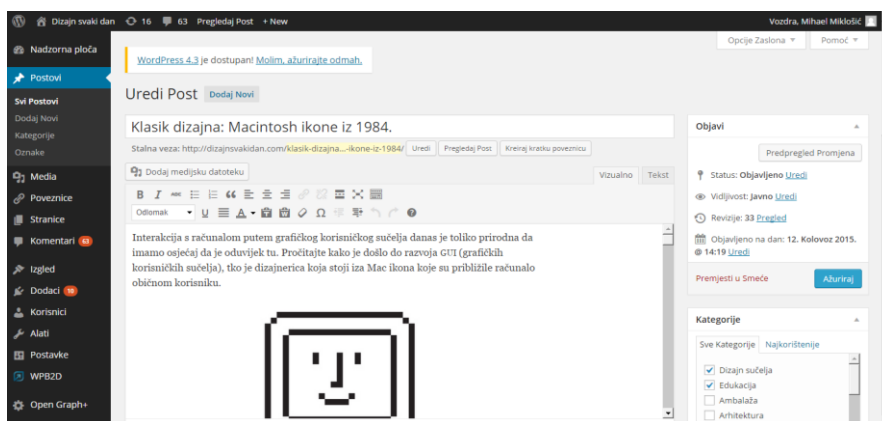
Dizajn svaki dan 16 63 Pregledaj Post + New
Vozdra, Mihael Miklošić

Nadzorna ploča
Postovi
Svi Postovi
Dodaj Novi
Kategorije
Oznake
Media
Poveznice
Stranice
Komentari 63
Izgled
Dodaci 10
Korisnici
Alati
Postavke
WPB2D
Open Graph+

Opcije Zaslona ▼ Pomoć ▼

WordPress 4.3 je dostupan! Molim, ažurirajte odmah.

Uredi Post Dodaj Novi

Klasik dizajna: Macintosh ikone iz 1984.

Stalna veza: http://dizajnsvakidan.com/klasik-dizajna...-ikone-iz-1984/ Uredi Pregledaj Post Kreiraj kratku poveznicu

Dodaj medijsku datoteku

Vizualno Tekst

B I ABC
Odlomak ▼ U A Ω

Interakcija s računalom putem grafičkog korisničkog sučelja danas je toliko prirodna da imamo osjećaj da je oduvijek tu. Pročitajte kako je došlo do razvoja GUI (grafičkih korisničkih sučelja), tko je dizajnerica koja stoji iza Mac ikona koje su približile računalo običnom korisniku.

Objavi
Predpregled Promjena
Status: Objavljeno Uredi
Vidljivost: Javno Uredi
Revizije: 33 Pregled
Objavljeno na dan: 12. Kolovoz 2015. @ 14:19 Uredi
Premjesti u Smeće
Ažuriraj

Kategorije
Sve Kategorije Najkorištenije
Dizajn sučelja
Edukacija
Ambalaža
Arhitektura